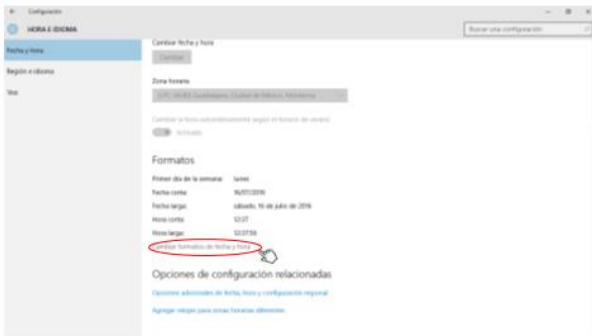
← Configuración
HORA E IDIOMA
Buscar una configuración
Fecha y hora
Región e idioma
Voz
Cambiar fecha y hora
Cambiar
Zona horaria
(UTC-06:00) Guadalajara, Ciudad de México, Monterrey
Cambiar la hora automáticamente según el horario de verano
Activado
Formatos
Primer día de la semana: lunes
Fecha corta: 16/07/2016
Fecha larga: sábado, 16 de julio de 2016
Hora corta: 12:37
Hora larga: 12:37:56
Cambiar formatos de fecha y hora
Opciones de configuración relacionadas
Opciones adicionales de fecha, hora y configuración regional
Agregar relojes para zonas horarias diferentes